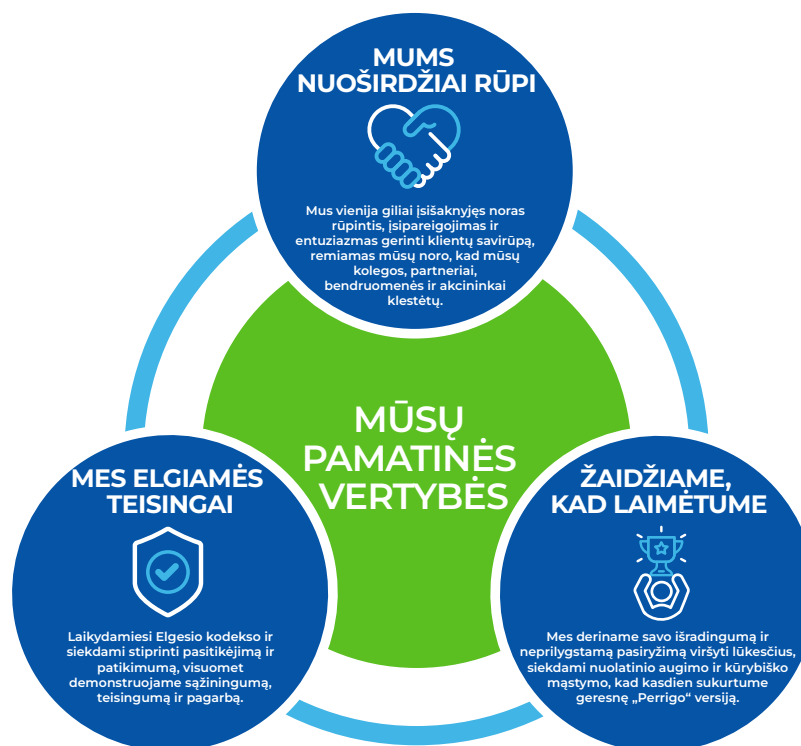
MUMS NUOŠIRDŽIAI RŪPI

Mus vienija giliai įsišaknyjęs noras rūpintis, įsipareigojimas ir entuziazmas gerinti klientų savirūpą, remiamas mūsų noro, kad mūsų kolegos, partneriai, bendruomenės ir akcininkai klestėtų.

MŪSŲ PAMATINĖS VERTYBĖS

MES ELGIAMĖS TEISINGAI

Laikydamiesi Elgesio kodekso ir siekdami stiprinti pasitikėjimą ir patikimumą, visuomet demonstruojame sąžiningumą, teisingumą ir pagarbą.

ŽAIDŽIAME, KAD LAIMĖTUME

Mes deriname savo išradingumą ir neprilygstamą pasiryžimą viršyti lūkesčius, siekdami nuolatinio augimo ir kūrybiško mąstymo, kad kasdien sukurtume geresnę „Perrigo“ versiją.